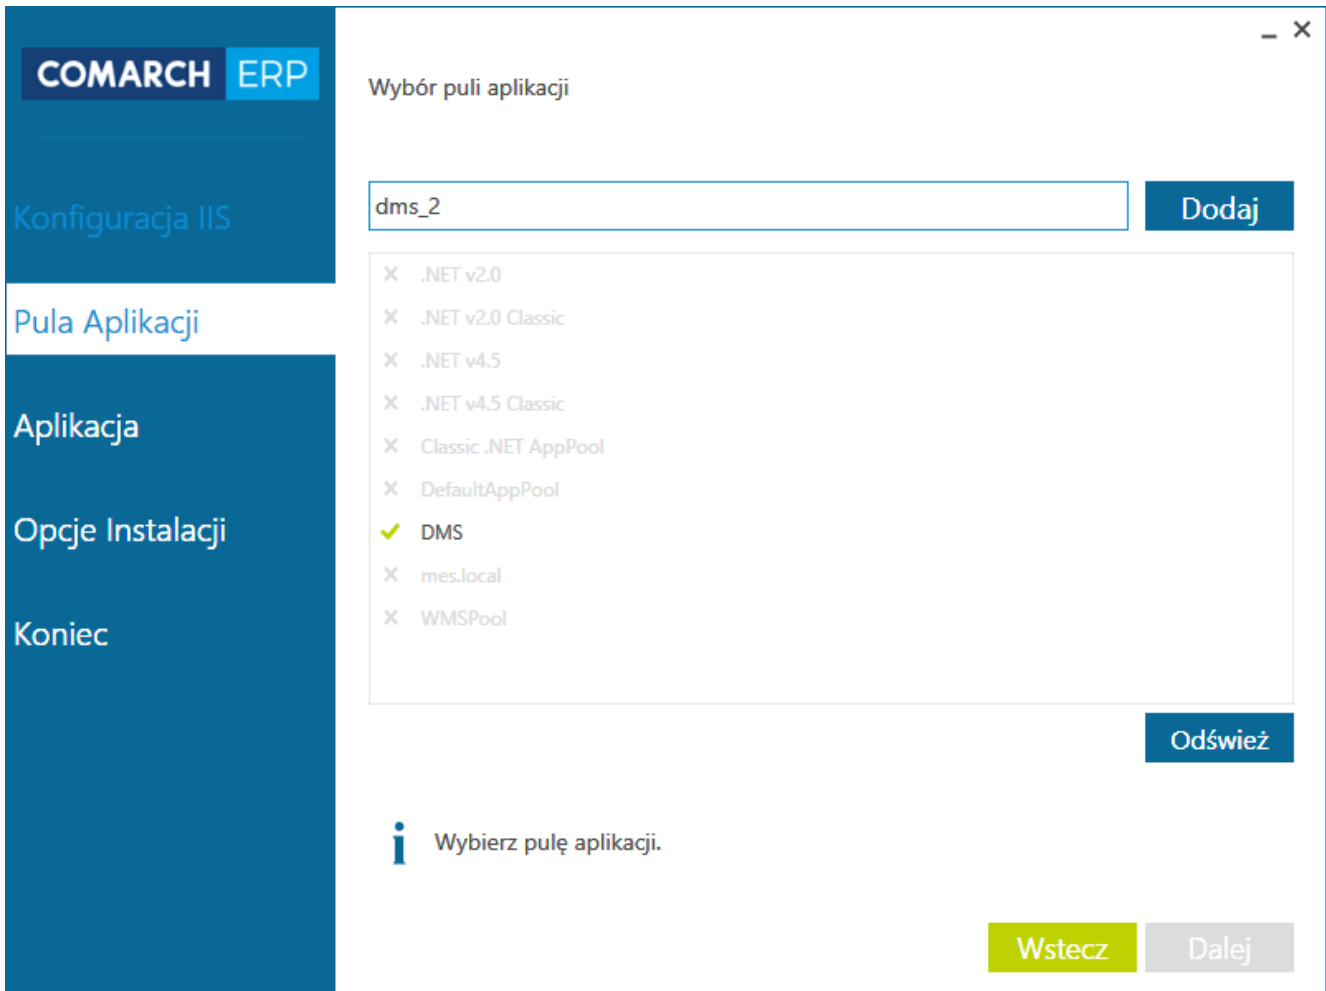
COMARCH ERP

Konfiguracja IIS

Pula Aplikacji

Aplikacja

Opcje Instalacji

Koniec

_ ×

Wybór puli aplikacji

dms_2

Dodaj

.NET v2.0
.NET v2.0 Classic
.NET v4.5
.NET v4.5 Classic
Classic .NET AppPool
DefaultAppPool
DMS
mes.local
WMSPool

Odśwież

Wybierz pulę aplikacji.

Wstecz

Dalej